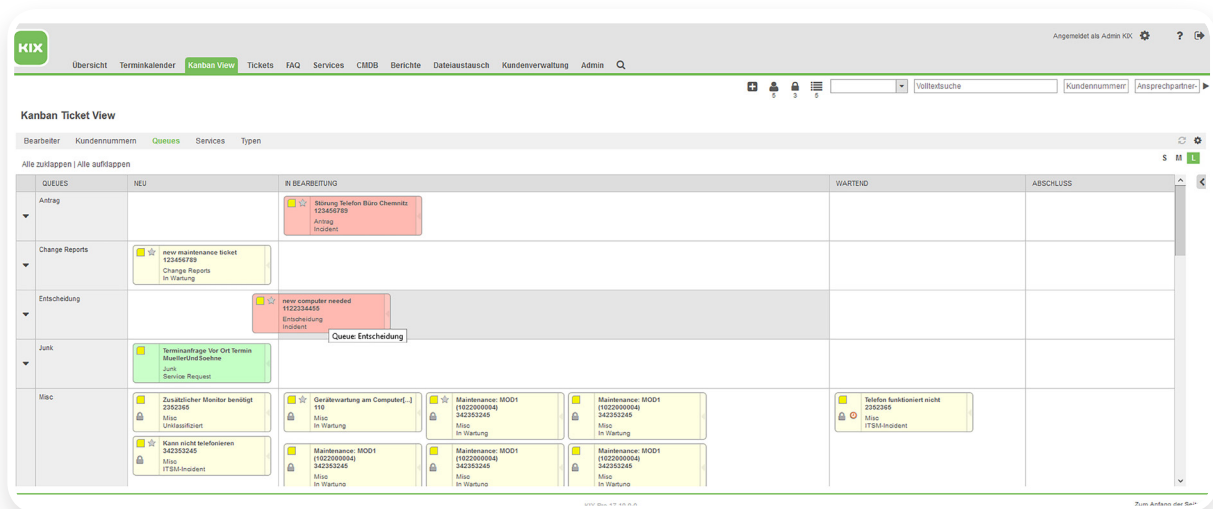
KIX

Angemeldet als Admin KIX

Übersicht Terminkalender Kanban View Tickets FAQ Services CMDB Berichte Dateiaustausch Kundenverwaltung Admin

5 3 5

Volltextsuche Kundennummer Ansprechpartner-

Kanban Ticket View

Bearbeiter Kundennummern Queues Services Typen

Alle zuklappen | Alle aufklappen

S M L

| QUEUES | NEU | IN BEARBEITUNG | WARTEND | ABSCHLUSS |
|---|---|---|---|---|
| Antrag | | Störung Telefon Büro Chemnitz 123456789 Antrag Incident | | |
| Change Reports | new maintenance ticket 123456789 Change Reports In Wartung | | | |
| Entscheidung | new computer needed 1122334455 Entscheidung Incident | Queue: Entscheidung | | |
| Junk | Terminanfrage Vor Ort Termin MuellerUndSoehne Junk Service Request | | | |
| Misc | Zusätzlicher Monitor benötigt 2352365 Misc Unklassifiziert; Kann nicht telefonieren 342353245 Misc ITSM-Incident | Gerätewartung am Computer[...] 110 Misc In Wartung; Maintenance: MOD1 (1022000004) 342353245 Misc In Wartung; Maintenance: MOD1 (1022000004) 342353245 Misc In Wartung; Maintenance: MOD1 (1022000004) 342353245 Misc In Wartung; Maintenance: MOD1 (1022000004) 342353245 Misc In Wartung; Maintenance: MOD1 (1022000004) 342353245 Misc In Wartung | Telefon funktioniert nicht 2352365 Misc ITSM-Incident | |

KIX Pro 17.10.0.0

Zum Anfang der Seit